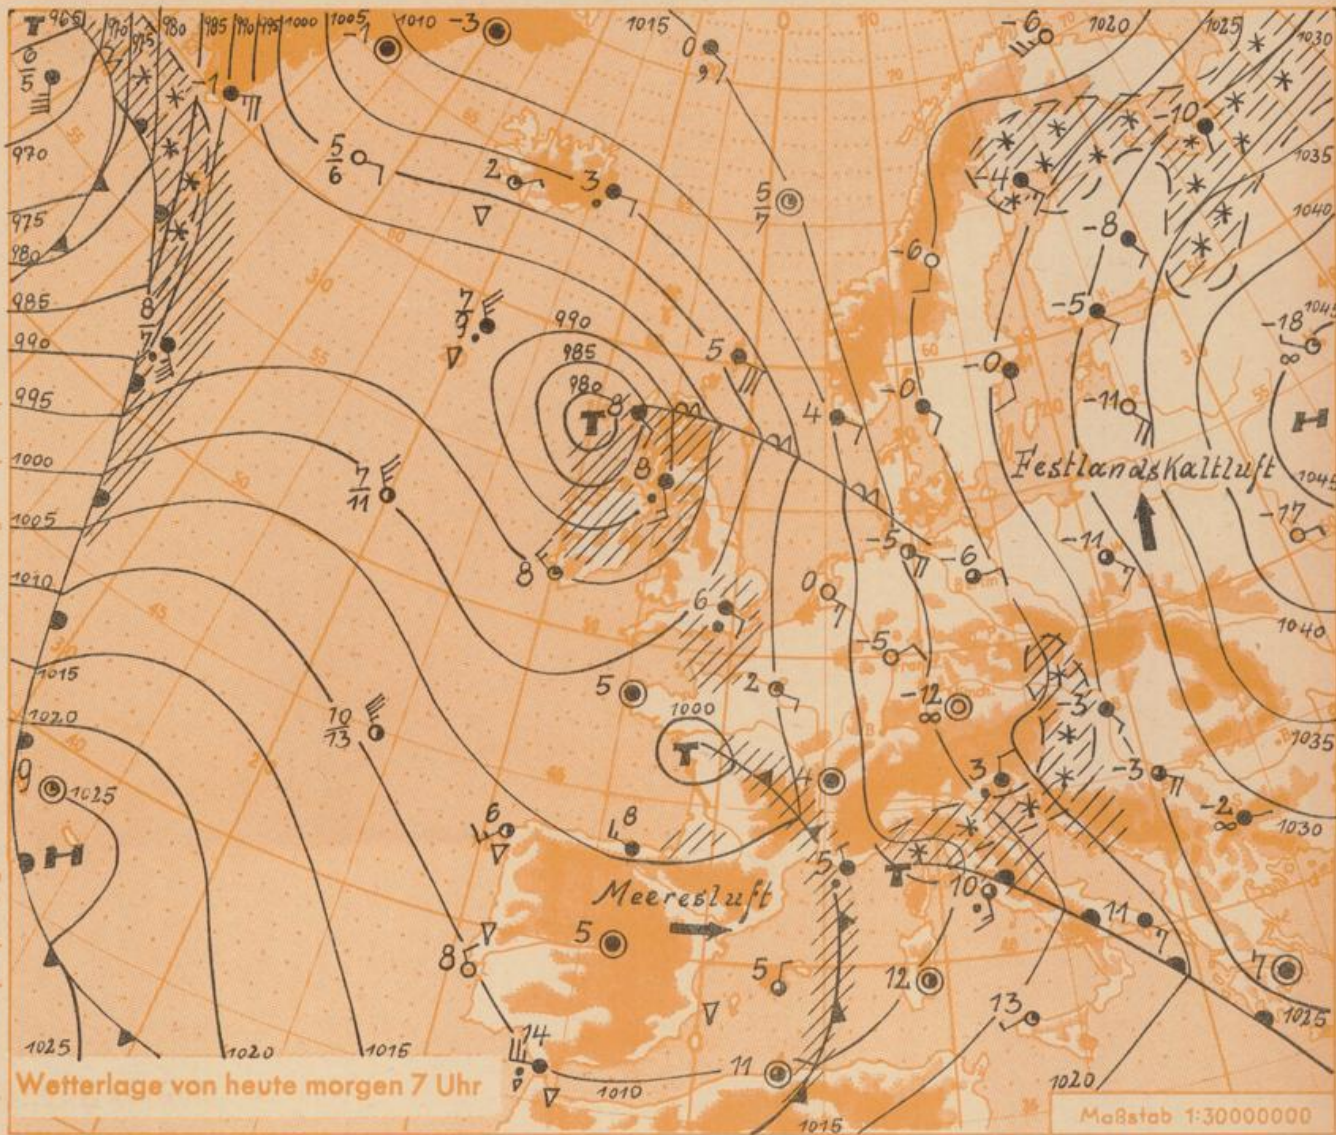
Festlands Kaltluft

Meeresluft

Wetterlage von heute morgen 7 Uhr

Maßstab 1:30000000

T
965
970
975
980
985
990
995
1000
1005
1010
1015
1020
1025
1030
1035
1040
1045

990
985
980
T
1000
T
T
H
H

-3
-1
-1
0
-6
-10
-4
-8
-6
-5
-18
-0
-0
-11
-5
-6
-11
-17
-5
-12
-3
-3
-2
3
2
3
4
5
6
8
8
7
9
10
13
9
6
8
5
5
5
11
12
13
14
8
7
11
0
2
10
11
7

$\frac{6}{5}$
$\frac{5}{6}$
$\frac{5}{7}$
$\frac{7}{9}$
$\frac{8}{7}$
$\frac{7}{11}$
$\frac{10}{13}$